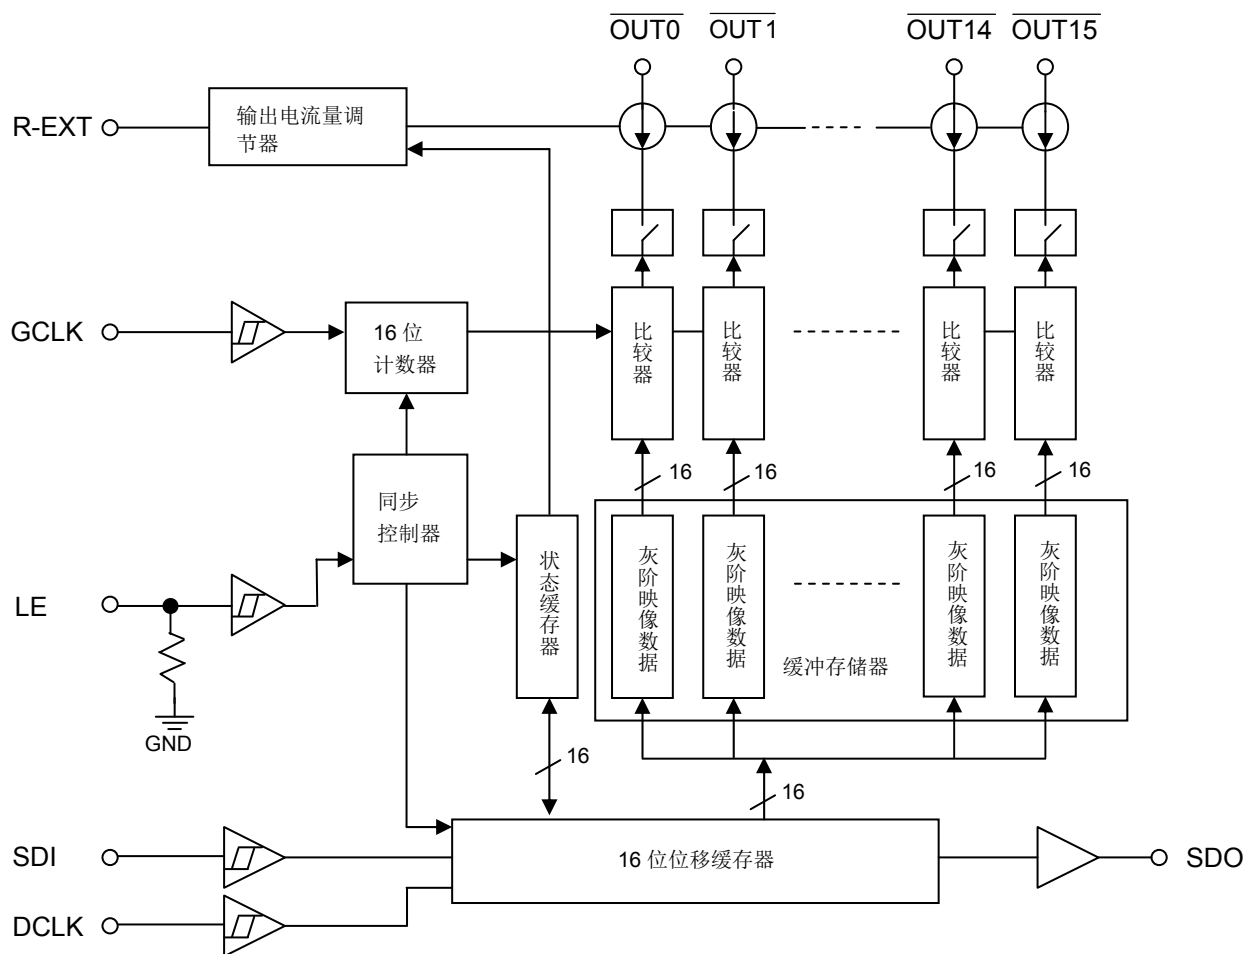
$\overline{OUT0}$ $\overline{OUT1}$ $\overline{OUT14}$ $\overline{OUT15}$

R-EXT

输出电流量调节器

GCLK

16 位计数器

比较器 比较器 比较器 比较器

16 16 16 16

同步控制器

状态缓存器

灰阶映像数据 灰阶映像数据 灰阶映像数据 灰阶映像数据

缓冲存储器

LE

GND

16

16

SDI

16 位位移缓存器

SDO

DCLK